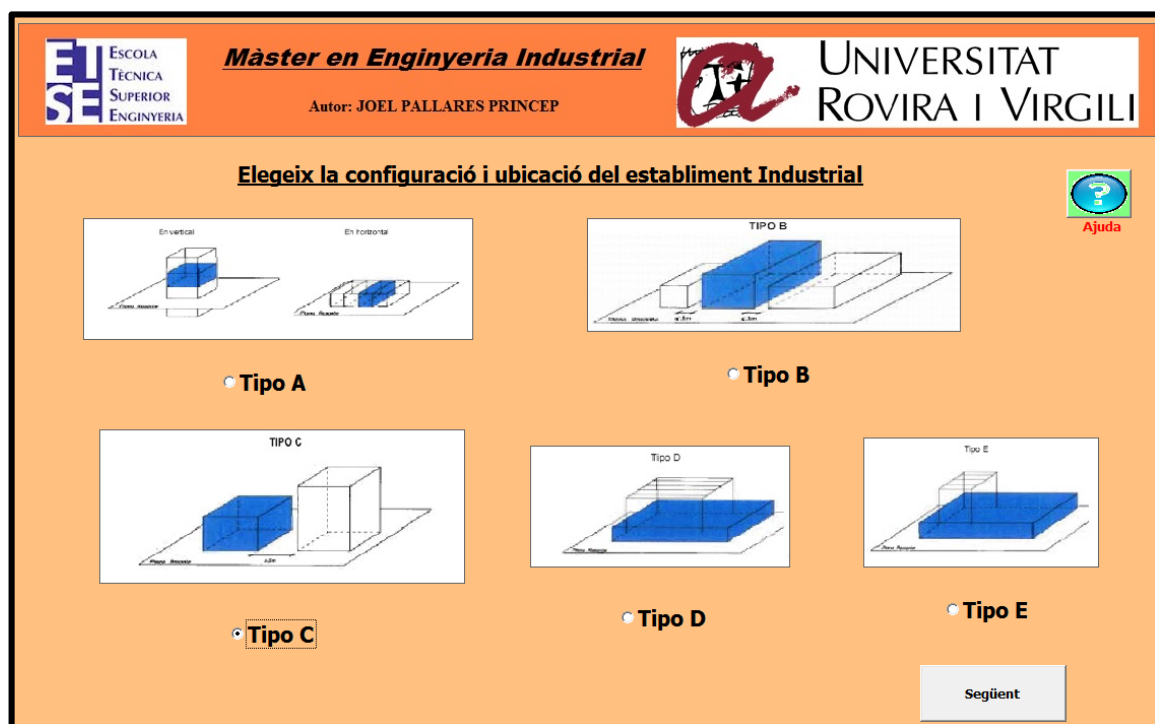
ETSE Escola Tècnica Superior Enginyeria

Màster en Enginyeria Industrial

Autor: JOEL PALLARES PRINCEP

Universitat Rovira i Virgili

Elegeix la configuració i ubicació del establiment Industrial

Ajuda

En vertical

En horizontal

Piso fasado

Piso fasado

Tipo A

TIPO B

Tipo B

TIPO C

Piso fasado

Tipo C

Tipo D

Piso fasado

Tipo D

Tipo E

Piso fasado

Tipo E

Següent